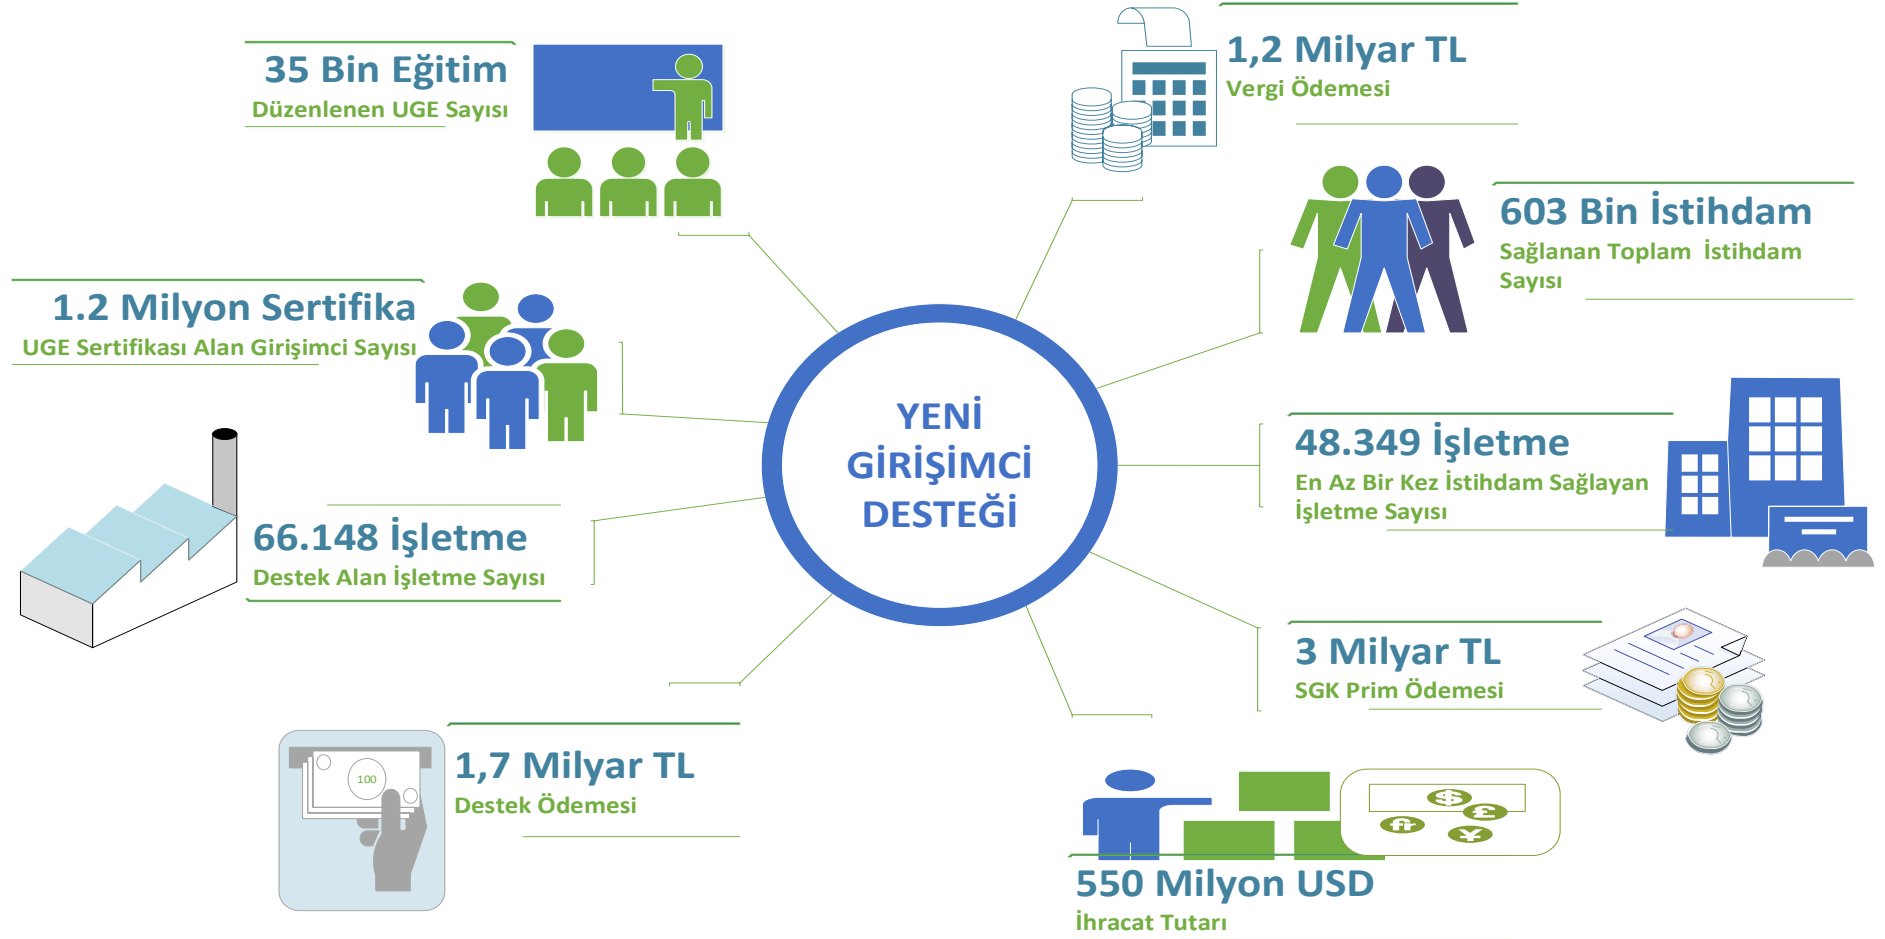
35 Bin Eğitim
Düzenlenen UGE Sayısı

1,2 Milyar TL
Vergi Ödemesi

603 Bin İstihdam
Sağlanan Toplam İstihdam Sayısı

1.2 Milyon Sertifika
UGE Sertifikası Alan Girişimci Sayısı

YENİ GİRİŞİMCİ DESTEĞİ

48.349 İşletme
En Az Bir Kez İstihdam Sağlayan İşletme Sayısı

66.148 İşletme
Destek Alan İşletme Sayısı

3 Milyar TL
SGK Prim Ödemesi

100

1,7 Milyar TL
Destek Ödemesi

550 Milyon USD
İhracat Tutarı